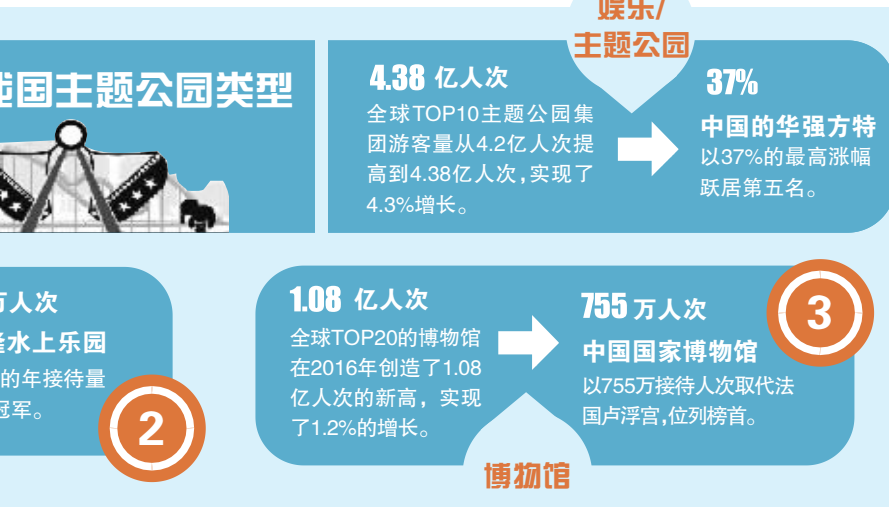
娱乐/
主题公园

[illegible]国主题公园类型

4.38 亿人次
全球TOP10主题公园集团游客量从4.2亿人次提高到4.38亿人次，实现了4.3%增长。

37%
中国的华强方特
以37%的最高涨幅跃居第五名。

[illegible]万人次
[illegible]水上乐园
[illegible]的年接待量
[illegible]冠军。

2

1.08 亿人次
全球TOP20的博物馆在2016年创造了1.08亿人次的新高，实现了1.2%的增长。

755 万人次
中国国家博物馆
以755万接待人次取代法国卢浮宫，位列榜首。

3

博物馆